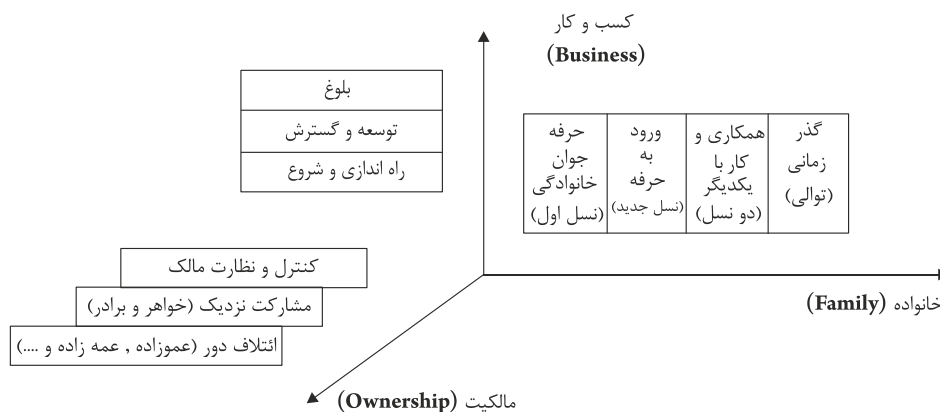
کسب و کار
(Business)

| بلوغ |
|---|
| توسعه و گسترش |
| راه اندازی و شروع |

| گذر زمانی (توالی) | همکاری و کار با یکدیگر (دو نسل) | ورود به حرفه (نسل جدید) | حرفه جوان خانوادگی (نسل اول) |
|---|---|---|---|

کنترل و نظارت مالک
مشارکت نزدیک (خواهر و برادر)
ائتلاف دور (عموزاده , عمه زاده و ....)

خانواده (Family)

مالکیت (Ownership)